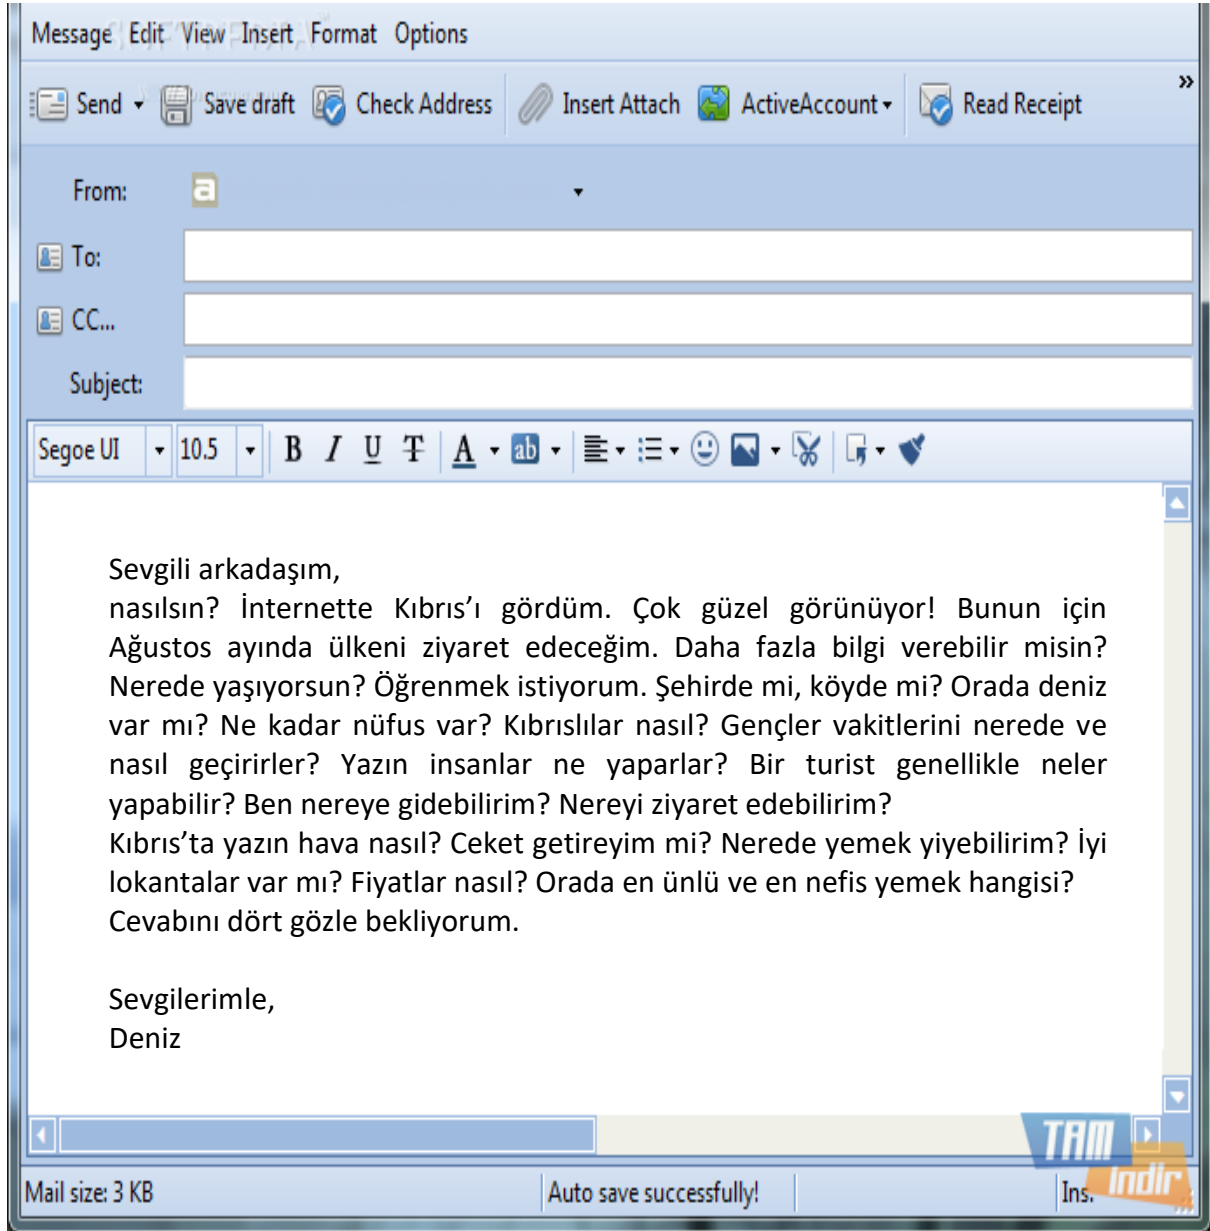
Message Edit View Insert Format Options

Send Save draft Check Address Insert Attach ActiveAccount Read Receipt »

From:

To:

CC...

Subject:

Segoe UI 10.5 B I U T A ab

Sevgili arkadaşım,
nasılsın? İnternette Kıbrıs'ı gördüm. Çok güzel görünüyor! Bunun için Ağustos ayında ülkeni ziyaret edeceğim. Daha fazla bilgi verebilir misin? Nerede yaşıyorsun? Öğrenmek istiyorum. Şehirde mi, köyde mi? Orada deniz var mı? Ne kadar nüfus var? Kıbrıslılar nasıl? Gençler vakitlerini nerede ve nasıl geçirirler? Yazın insanlar ne yaparlar? Bir turist genellikle neler yapabilir? Ben nereye gidebilirim? Nereyi ziyaret edebilirim?
Kıbrıs'ta yazın hava nasıl? Ceket getireyim mi? Nerede yemek yiyebilirim? İyi lokantalar var mı? Fiyatlar nasıl? Orada en ünlü ve en nefis yemek hangisi?
Cevabını dört gözle bekliyorum.

Sevgilerimle,
Deniz

Mail size: 3 KB Auto save successfully! Ins.

TAM indir